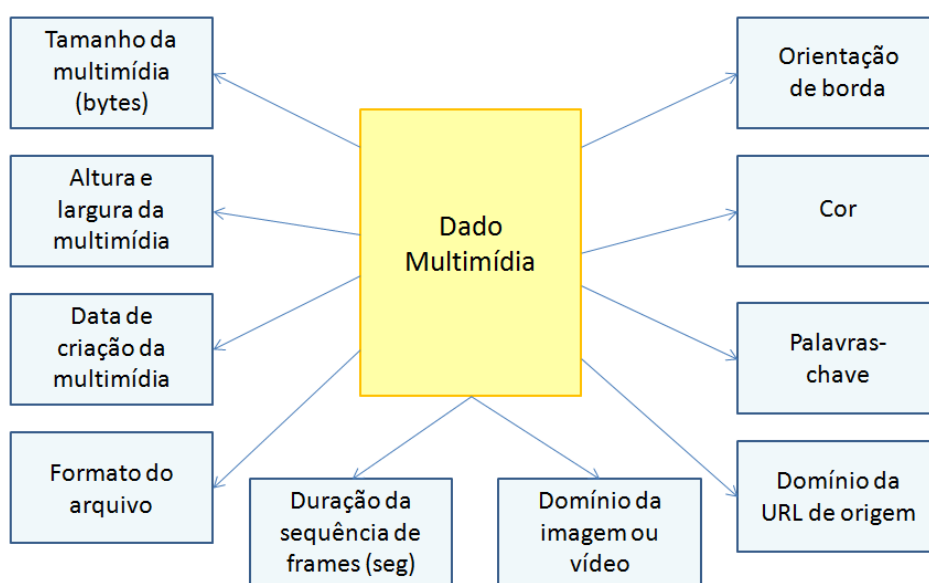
Tamanho da multimídia (bytes)

Altura e largura da multimídia

Data de criação da multimídia

Formato do arquivo

Dado Multimídia

Duração da sequência de frames (seg)

Domínio da imagem ou vídeo

Orientação de borda

Cor

Palavras-chave

Domínio da URL de origem